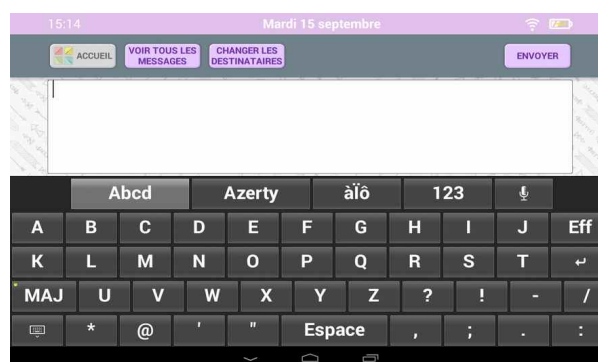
15:14 Mardi 15 septembre

ACCUEIL VOIR TOUS LES MESSAGES CHANGER LES DESTINATAIRES ENVOYER

Abcd Azerty àïô 123

A B C D E F G H I J Eff
K L M N O P Q R S T
MAJ U V W X Y Z ? ! - /
* @ ' " Espace , ; . :